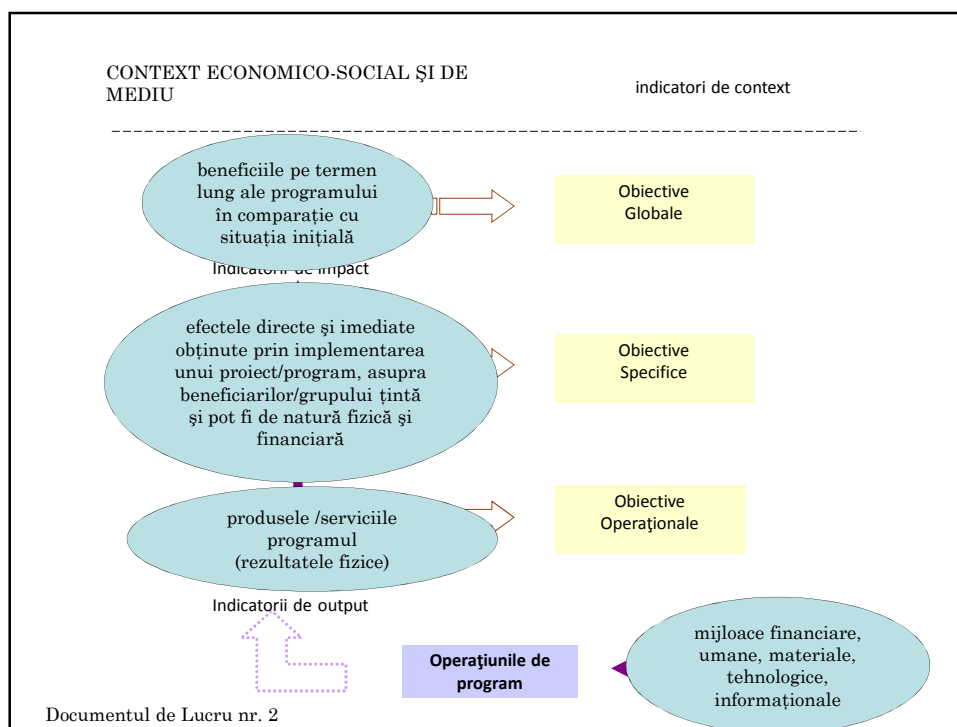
CONTEXT ECONOMICO-SOCIAL ŞI DE MEDIU

indicatori de context

beneficiile pe termen lung ale programului în comparaţie cu situaţia iniţială

Obiective Globale

Indicatorii de impact

efectele directe şi imediate obţinute prin implementarea unui proiect/program, asupra beneficiarilor/grupului ţintă şi pot fi de natură fizică şi financiară

Obiective Specifice

produsele /serviciile programul (rezultatele fizice)

Obiective Operaţionale

Indicatorii de output

Operaţiunile de program

mijloace financiare, umane, materiale, tehnologice, informaţionale

Documentul de Lucru nr. 2